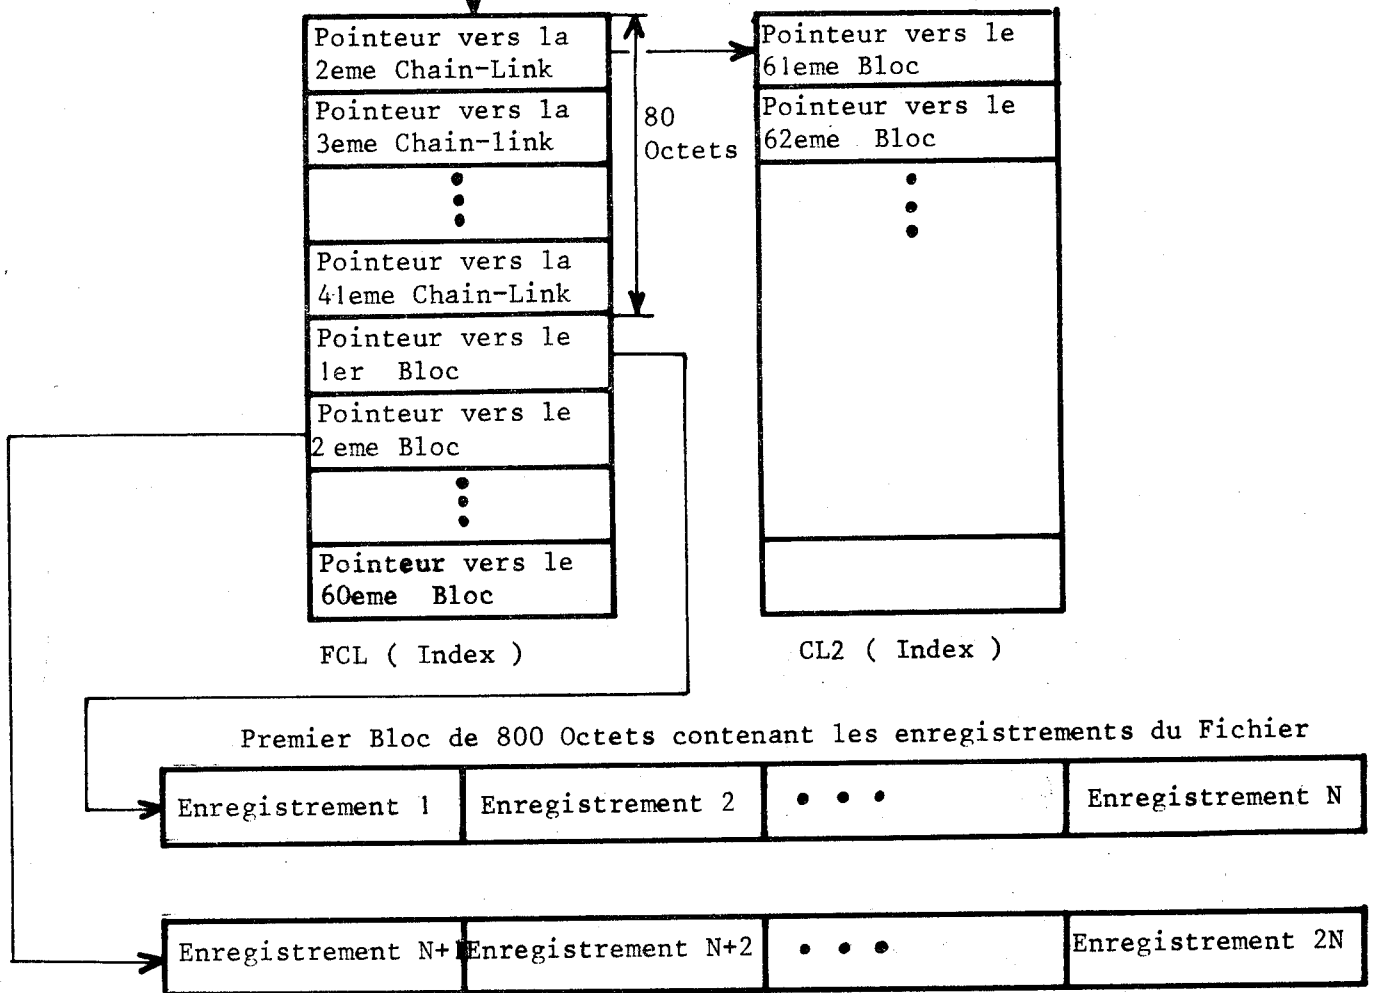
Pointeur vers la 2eme Chain-Link

Pointeur vers la 3eme Chain-link

Pointeur vers la 41eme Chain-Link

Pointeur vers le 1er Bloc

Pointeur vers le 2 eme Bloc

Pointeur vers le 60eme Bloc

FCL ( Index )

80 Octets

Pointeur vers le 61eme Bloc

Pointeur vers le 62eme Bloc

CL2 ( Index )

Premier Bloc de 800 Octets contenant les enregistrements du Fichier

| Enregistrement 1 | Enregistrement 2 | • • • | Enregistrement N |
|---|---|---|---|
| Enregistrement N+1 | Enregistrement N+2 | • • • | Enregistrement 2N |